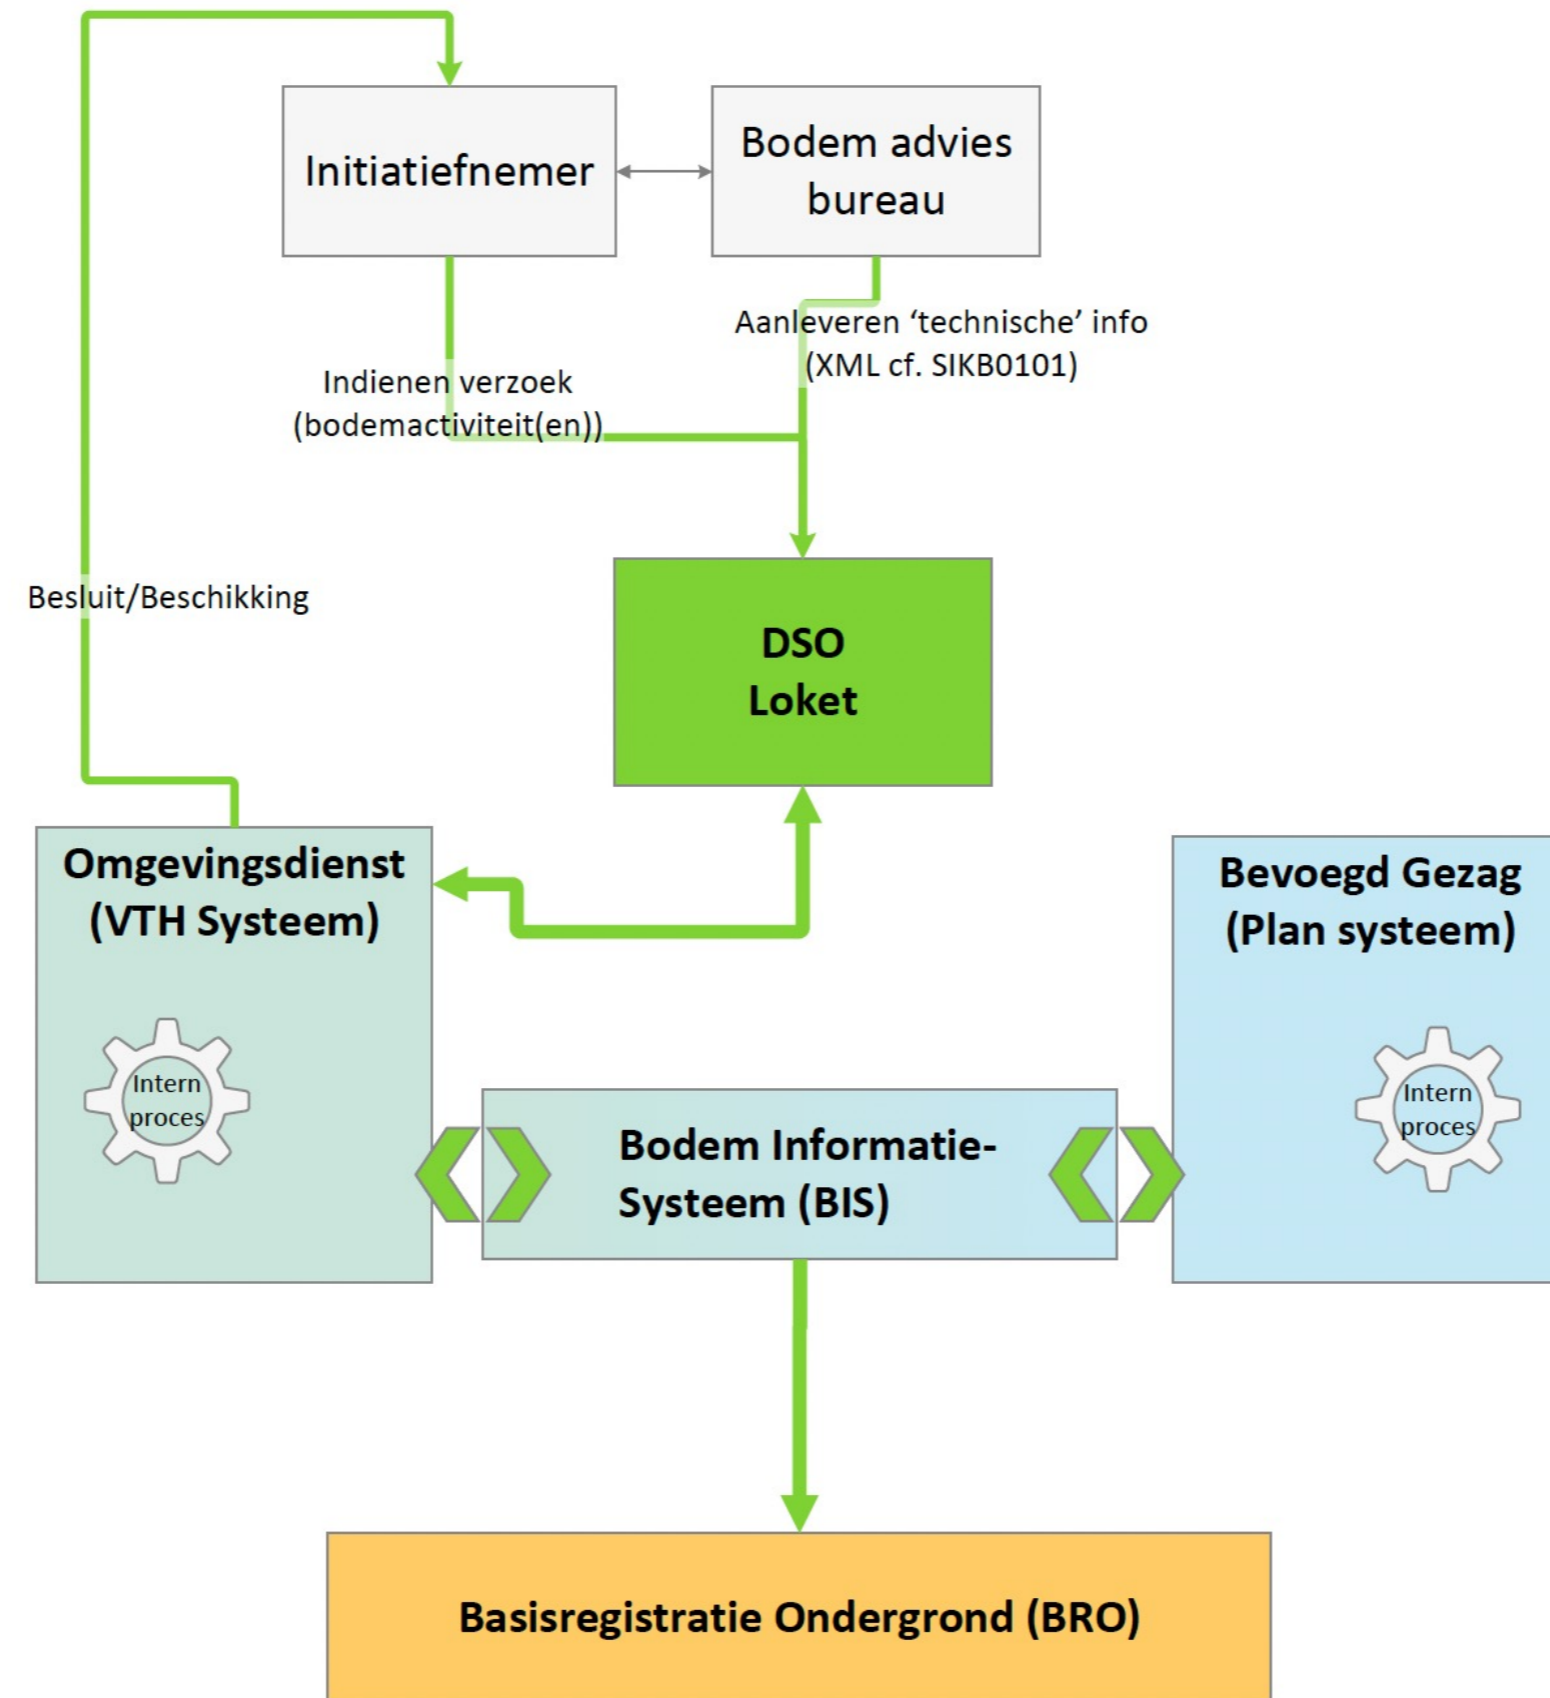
Initiatiefnemer

Bodem advies bureau

Aanleveren ‘technische’ info (XML cf. SIKB0101)

Indienen verzoek (bodemactiviteit(en))

Besluit/Beschikking

DSO Loket

Omgevingsdienst (VTH Systeem)

Intern proces

Bevoegd Gezag (Plan systeem)

Intern proces

Bodem Informatie-Systeem (BIS)

Basisregistratie Ondergrond (BRO)